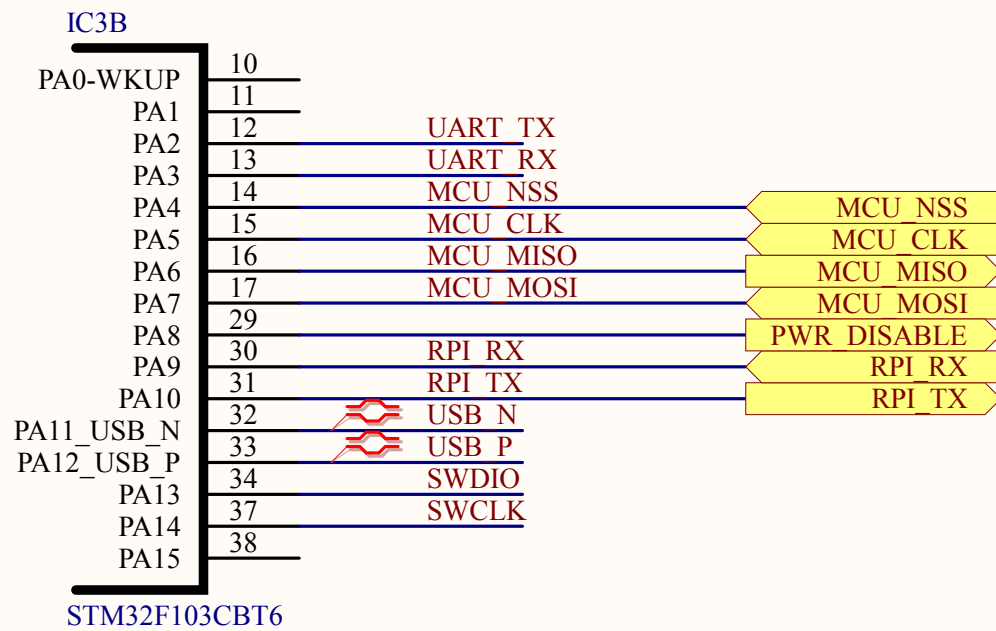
IC3B

PA0-WKUP 10
PA1 11
PA2 12 UART_TX
PA3 13 UART_RX
PA4 14 MCU_NSS MCU_NSS
PA5 15 MCU_CLK MCU_CLK
PA6 16 MCU_MISO MCU_MISO
PA7 17 MCU_MOSI MCU_MOSI
PA8 29 PWR_DISABLE
PA9 30 RPI_RX RPI_RX
PA10 31 RPI_TX RPI_TX
PA11_USB_N 32 USB_N
PA12_USB_P 33 USB_P
PA13 34 SWDIO
PA14 37 SWCLK
PA15 38

STM32F103CBT6